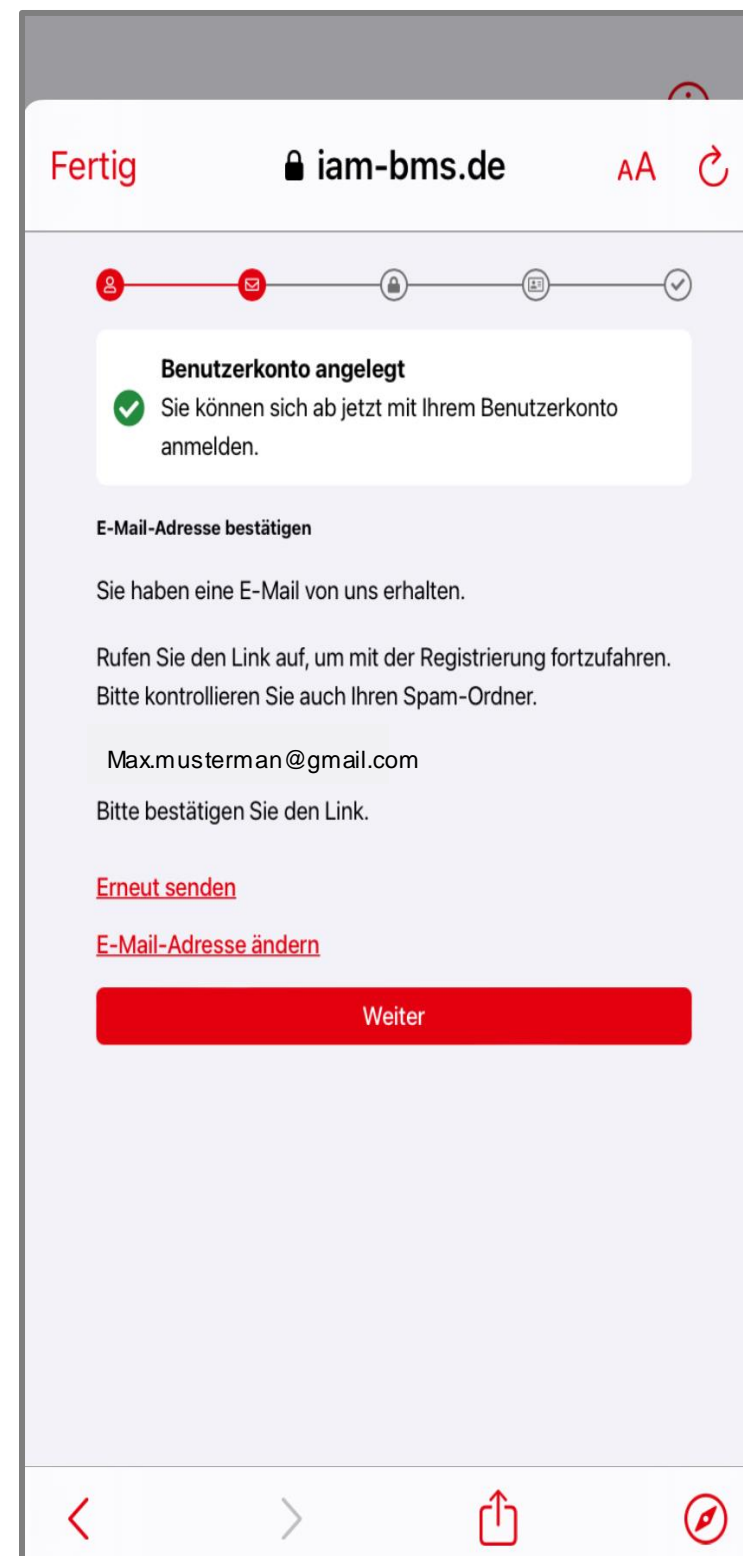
Fertig iam-bms.de AA

Benutzerkonto angelegt
Sie können sich ab jetzt mit Ihrem Benutzerkonto anmelden.

E-Mail-Adresse bestätigen

Sie haben eine E-Mail von uns erhalten.

Rufen Sie den Link auf, um mit der Registrierung fortzufahren. Bitte kontrollieren Sie auch Ihren Spam-Ordner.

Max.musterman@gmail.com

Bitte bestätigen Sie den Link.

Erneut senden

E-Mail-Adresse ändern

Weiter